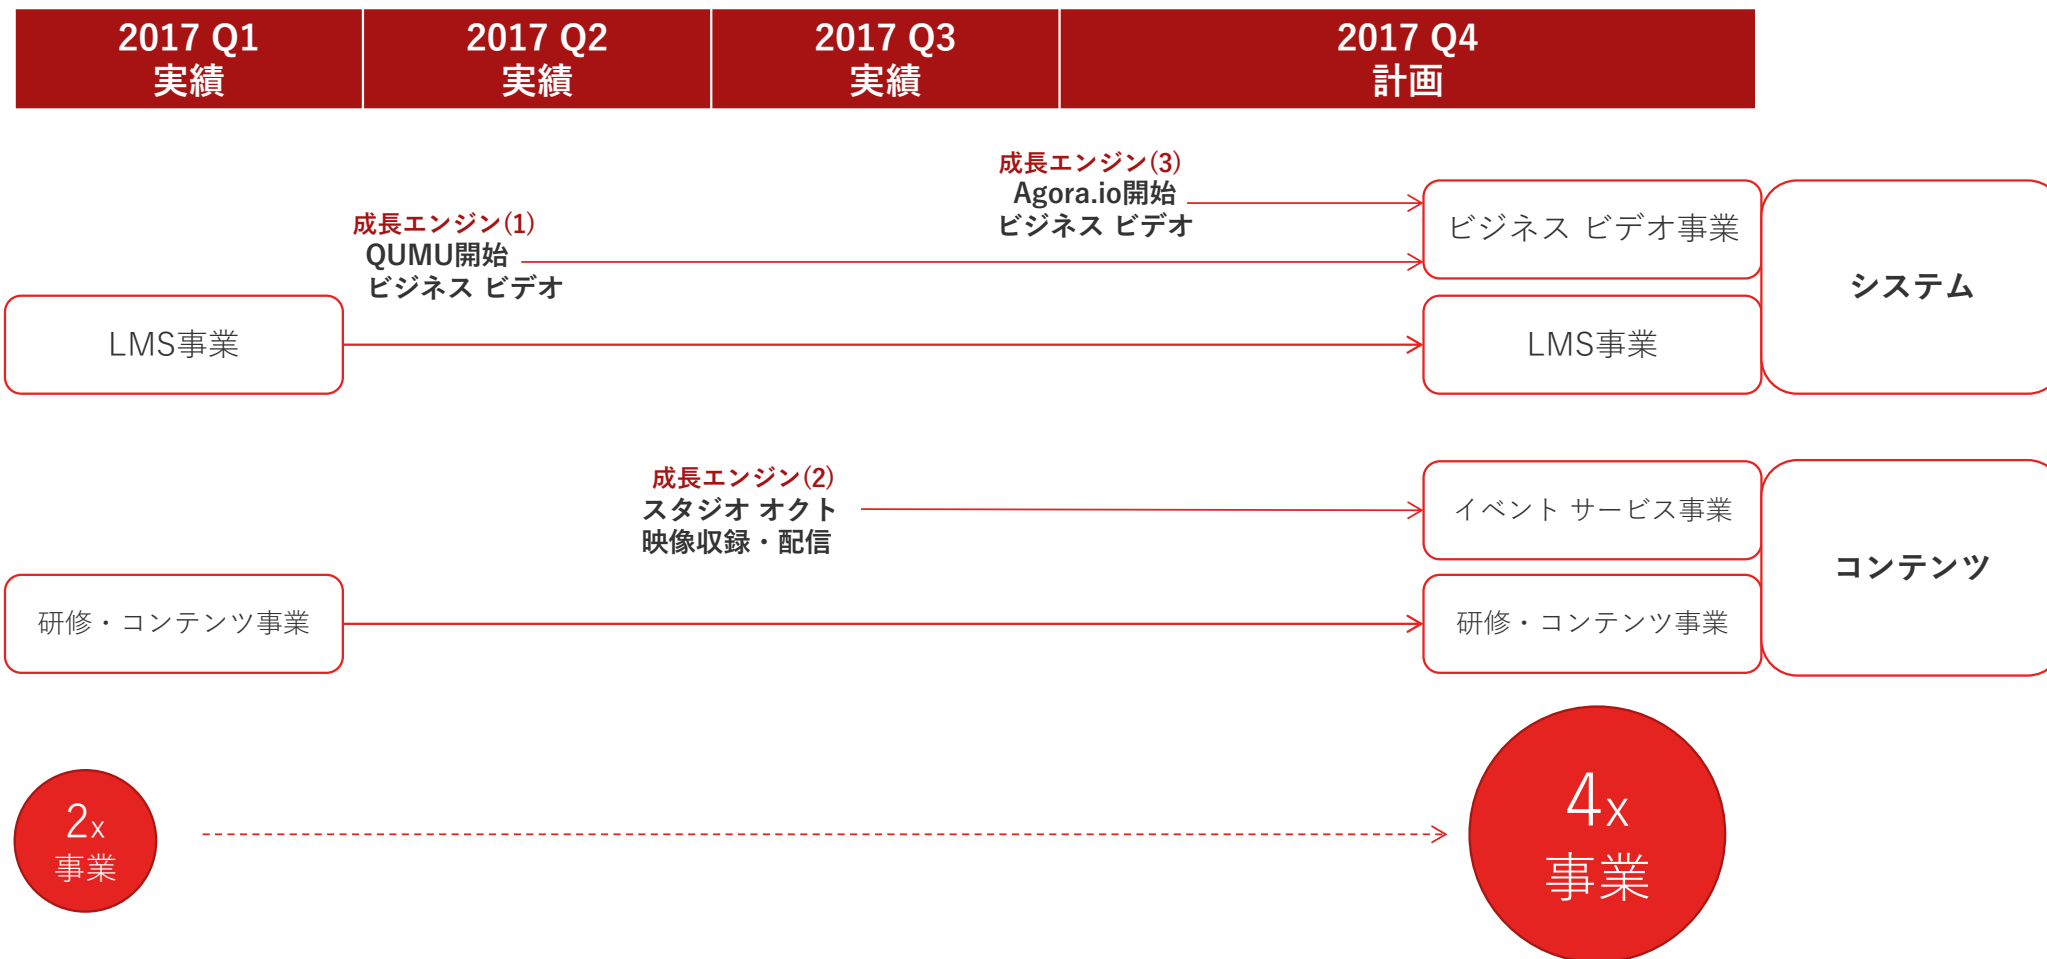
| 2017 Q1 実績 | 2017 Q2 実績 | 2017 Q3 実績 | 2017 Q4 計画 |
|---|---|---|---|

成長エンジン(3)
Agora.io開始
ビジネス ビデオ

ビジネス ビデオ事業

成長エンジン(1)
QUMU開始
ビジネス ビデオ

システム

LMS事業

LMS事業

成長エンジン(2)
スタジオ オクト
映像収録・配信

イベント サービス事業

コンテンツ

研修・コンテンツ事業

研修・コンテンツ事業

2x
事業

4x
事業